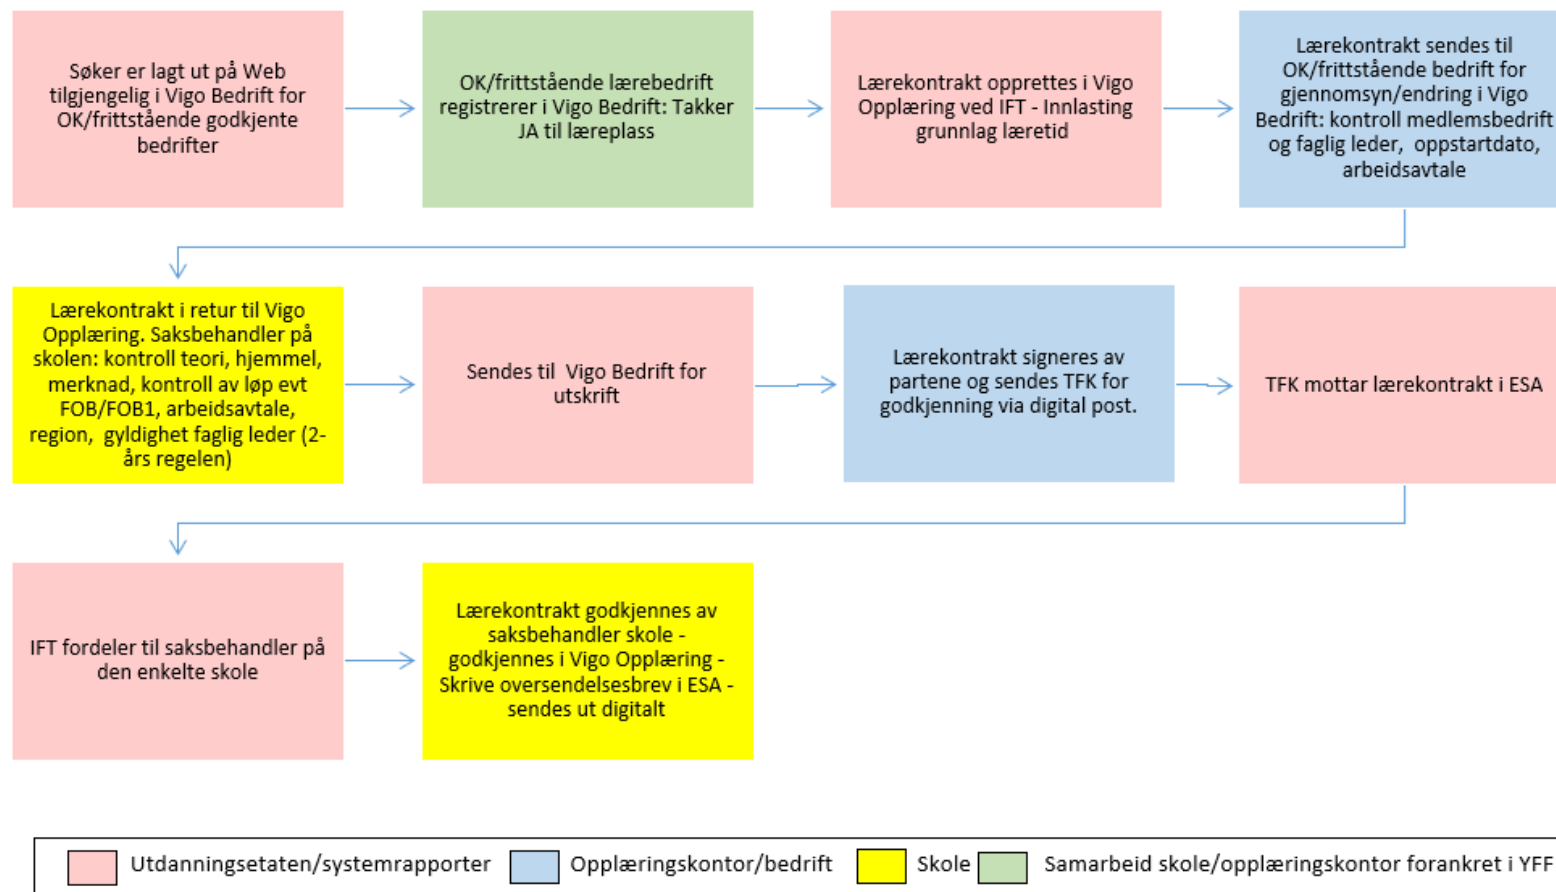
Søker er lagt ut på Web tilgjengelig i Vigo Bedrift for OK/frittstående godkjente bedrifter

OK/frittstående lærebedrift registrerer i Vigo Bedrift: Takker JA til læreplass

Lærekontrakt opprettes i Vigo Opplæring ved IFT - Innlasting grunnlag læretid

Lærekontrakt sendes til OK/frittstående bedrift for gjennomsyn/endring i Vigo Bedrift: kontroll medlemsbedrift og faglig leder, oppstartdato, arbeidsavtale

Lærekontrakt i retur til Vigo Opplæring. Saksbehandler på skolen: kontroll teori, hjemmel, merknad, kontroll av løp evt FOB/FOB1, arbeidsavtale, region, gyldighet faglig leder (2-års regelen)

Sendes til Vigo Bedrift for utskrift

Lærekontrakt signeres av partene og sendes TFK for godkjenning via digital post.

TFK mottar lærekontrakt i ESA

IFT fordeler til saksbehandler på den enkelte skole

Lærekontrakt godkjennes av saksbehandler skole - godkjennes i Vigo Opplæring - Skrive oversendelsesbrev i ESA - sendes ut digitalt

Utdanningsetaten/systemrapporter Opplæringskontor/bedrift Skole Samarbeid skole/opplæringskontor forankret i YFF